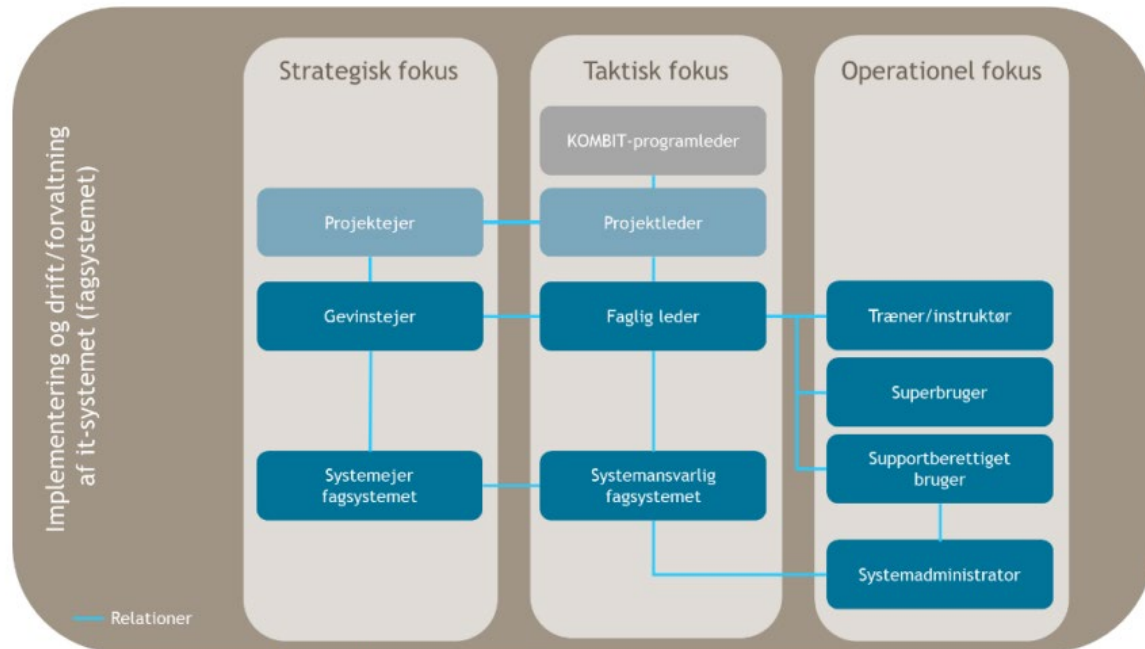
Implementering og drift/forvaltning af it-systemet (fagsystemet)

Strategisk fokus

Taktisk fokus

Operationel fokus

KOMBIT-programleder

Projektejer

Projektleder

Gevinstejer

Faglig leder

Træner/instruktør

Superbruger

Supportberettiget bruger

Systemejer fagsystemet

Systemansvarlig fagsystemet

Systemadministrator

Relationer